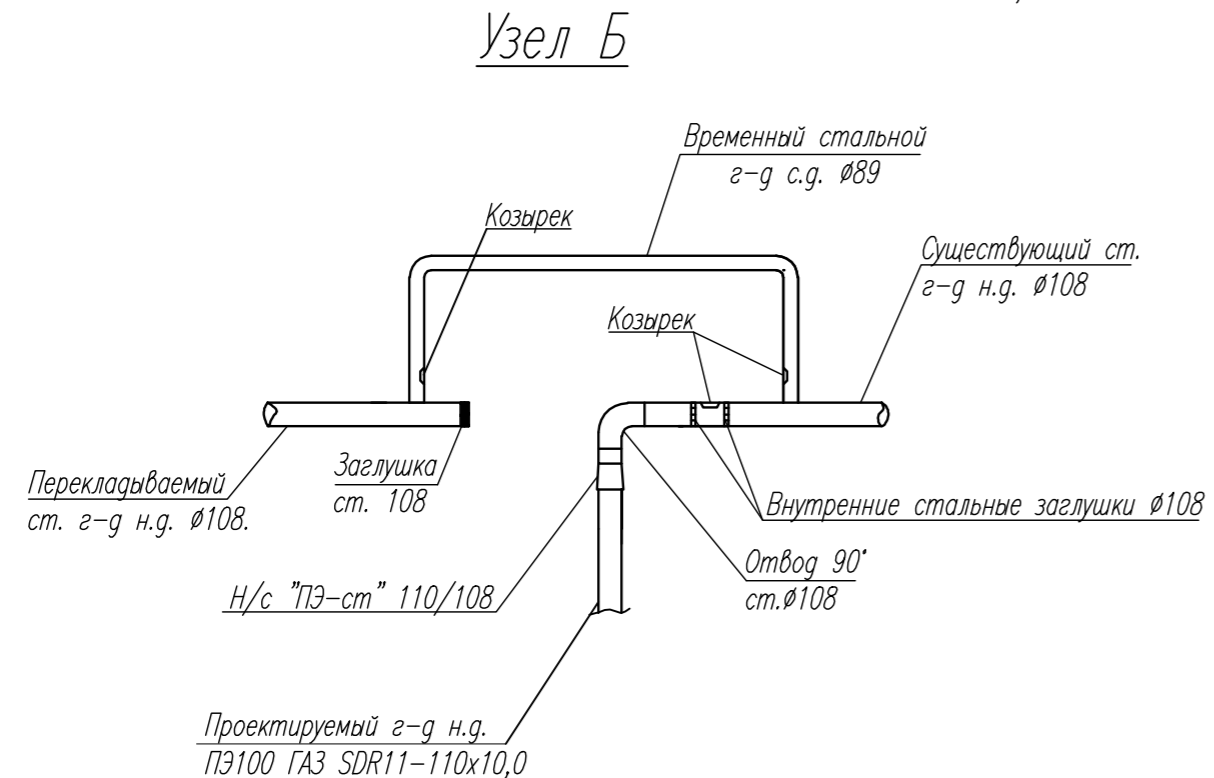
Узел Б

Временный стальной
г–д с.д. Ø89

Козырек

Существующий ст.
г–д н.д. Ø108

Козырек

Перекладываемый
ст. г–д н.д. Ø108.

Заглушка
ст. 108

Внутренние стальные заглушки Ø108

Отвод 90°
ст.Ø108

Н/с "ПЭ–ст" 110/108

Проектируемый г–д н.д.
ПЭ100 ГАЗ SDR11–110х10,0